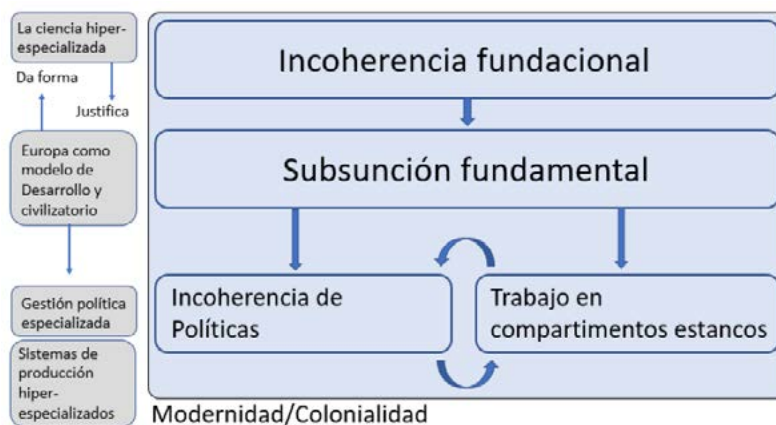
La ciencia hiper-especializada

Da forma

Justifica

Europa como modelo de Desarrollo y civilizatorio

Gestión política especializada

Sistemas de producción hiper-especializados

Incoherencia fundacional

Subsunción fundamental

Incoherencia de Políticas

Trabajo en compartimentos estancos

Modernidad/Colonialidad